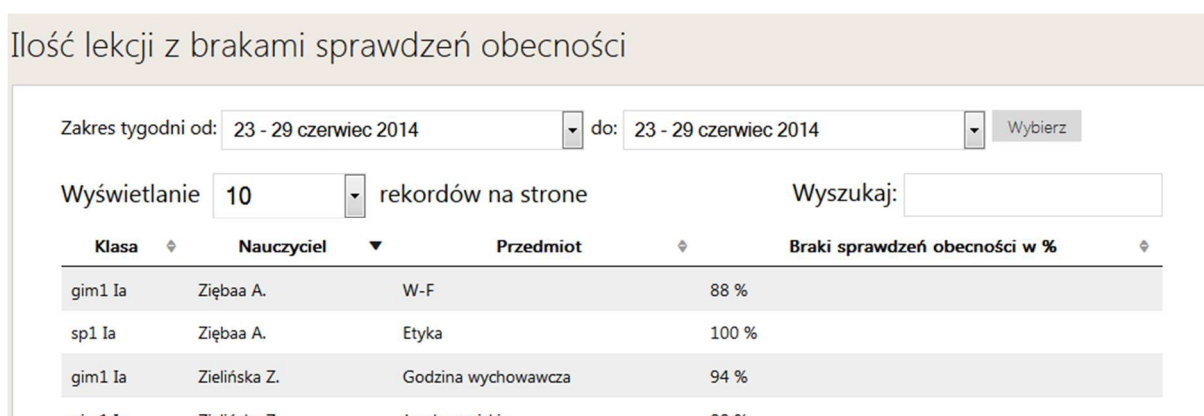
Ilość lekcji z brakami sprawdzeń obecności

Zakres tygodni od: 23 - 29 czerwiec 2014 do: 23 - 29 czerwiec 2014 Wybierz

Wyświetlanie 10 rekordów na strone

Wyszukaj:

| Klasa | Nauczyciel | Przedmiot | Braki sprawdzeń obecności w % |
|---|---|---|---|
| gim1 Ia | Zięba A. | W-F | 88 % |
| sp1 Ia | Zięba A. | Etyka | 100 % |
| gim1 Ia | Zielińska Z. | Godzina wychowawcza | 94 % |
| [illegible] | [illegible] | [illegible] | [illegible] |